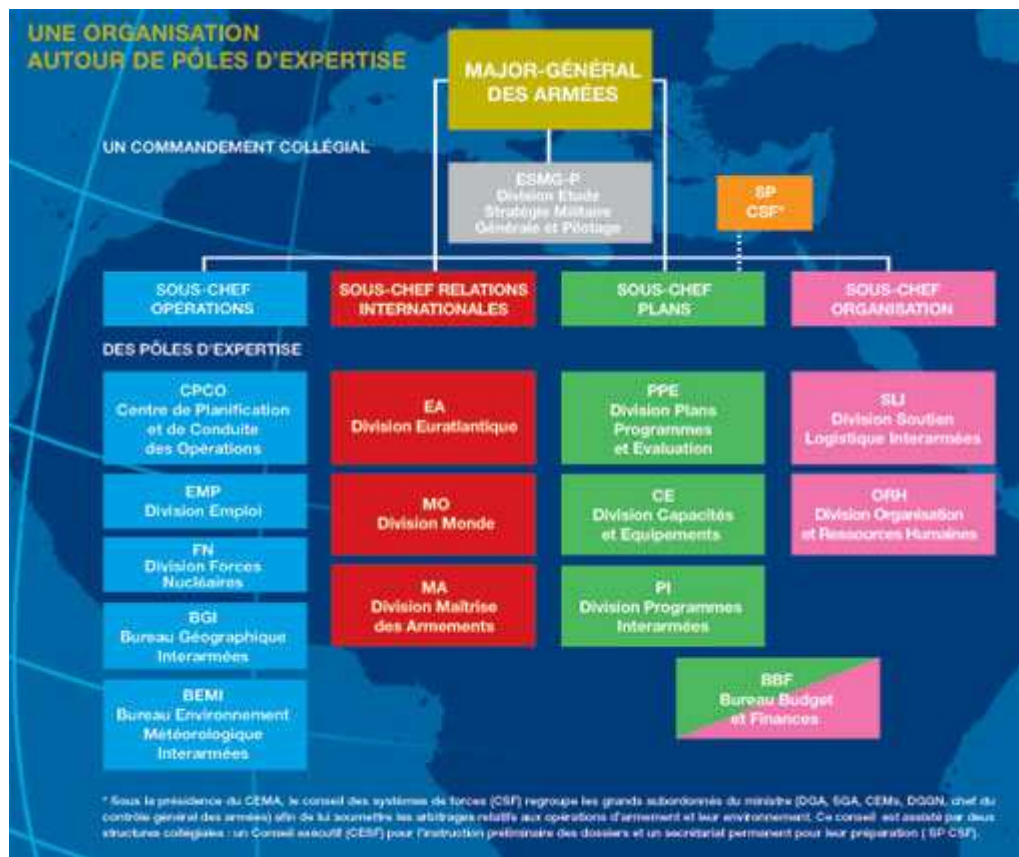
UNE ORGANISATION
AUTOUR DE PÔLES D'EXPERTISE

MAJOR-GÉNÉRAL
DES ARMÉES

UN COMMANDEMENT COLLÉGIAL

ESMG-P
Division Etude Stratégie Militaire Générale et Pilotage

SP
CSF*

SOUS-CHEF
OPÉRATIONS

SOUS-CHEF RELATIONS
INTERNATIONALES

SOUS-CHEF
PLANS

SOUS-CHEF
ORGANISATION

DES PÔLES D'EXPERTISE

CPCO
Centre de Planification et de Conduite des Opérations

EMP
Division Emploi

FN
Division Forces Nucléaires

BGI
Bureau Géographique Interarmées

BEMI
Bureau Environnement Météorologique Interarmées

EA
Division Euratlantique

MO
Division Monde

MA
Division Maîtrise des Armements

PPE
Division Plans Programmes et Evaluation

CE
Division Capacités et Equipements

PI
Division Programmes Interarmées

BBF
Bureau Budget et Finances

SLI
Division Soutien Logistique Interarmées

ORH
Division Organisation et Ressources Humaines

* Sous la présidence du CEMA, le conseil des systèmes de forces (CSF) regroupe les grands subordonnés du ministre (DGA, SGA, CEMs, DGGN, chef du contrôle général des armées) afin de lui soumettre les arbitrages relatifs aux opérations d'armement et leur environnement. Ce conseil est assisté par deux structures collégiales : un Conseil exécutif (CESF) pour l'instruction préliminaire des dossiers et un secrétariat permanent pour leur préparation ( SP CSF).